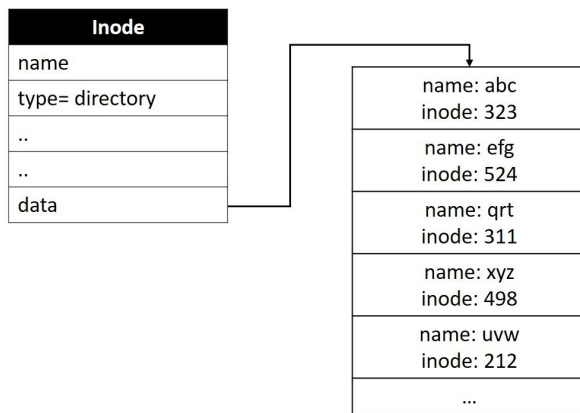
| Inode |
|---|
| name |
| type= directory |
| .. |
| .. |
| data |

| |
|---|
| name: abc inode: 323 |
| name: efg inode: 524 |
| name: qrt inode: 311 |
| name: xyz inode: 498 |
| name: uvw inode: 212 |
| ... |